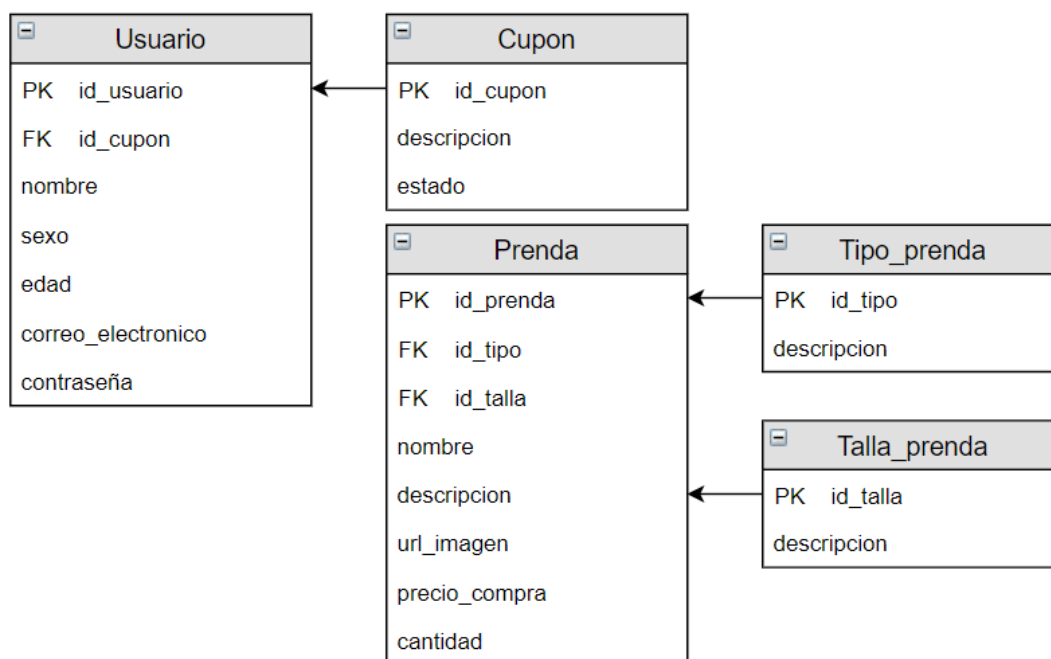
Usuario
PK id_usuario
FK id_cupon
nombre
sexo
edad
correo_electronico
contraseña

Cupon
PK id_cupon
descripcion
estado

Prenda
PK id_prenda
FK id_tipo
FK id_talla
nombre
descripcion
url_imagen
precio_compra
cantidad

Tipo_prenda
PK id_tipo
descripcion

Talla_prenda
PK id_talla
descripcion